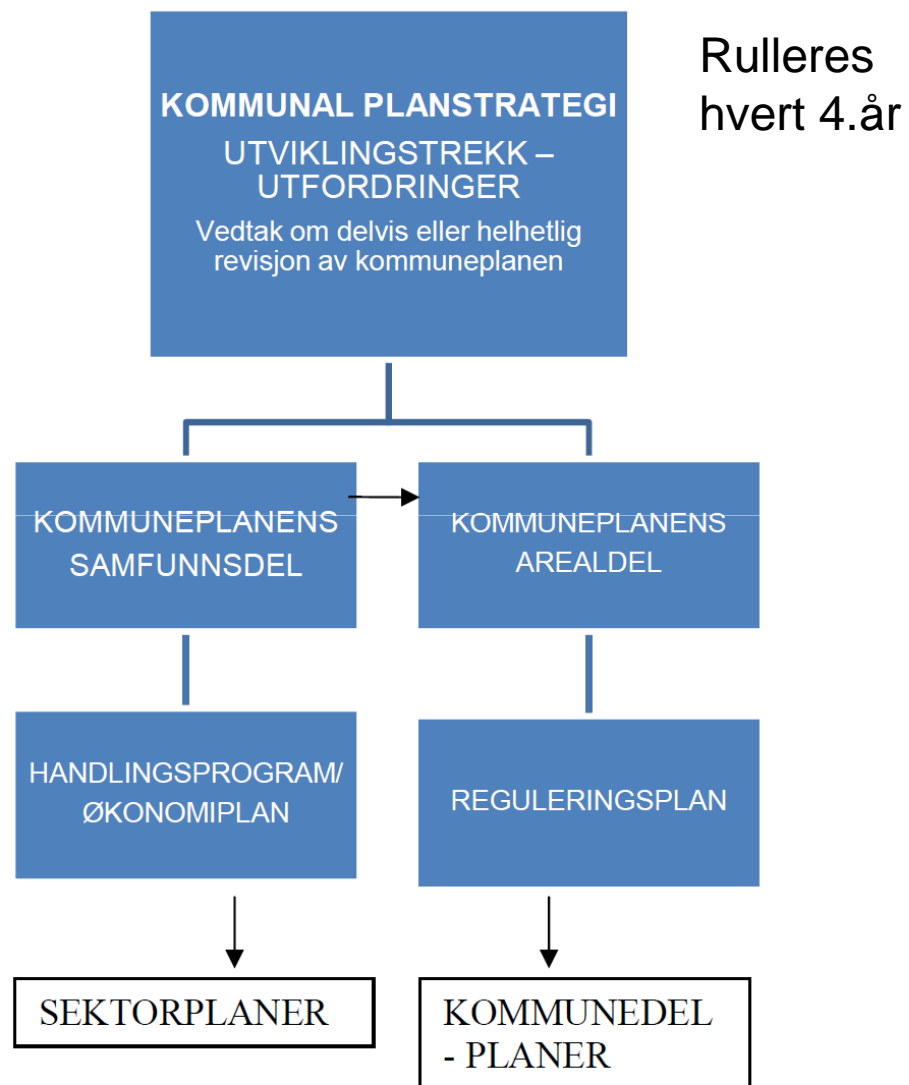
KOMMUNAL PLANSTRATEGI

UTVIKLINGSTREKK – UTFORDRINGER

Vedtak om delvis eller helhetlig revisjon av kommuneplanen

Rulleres hvert 4.år

KOMMUNEPLANENS SAMFUNNSDEL

KOMMUNEPLANENS AREALDEL

HANDLINGSPROGRAM/ ØKONOMIPLAN

REGULERINGSPLAN

SEKTORPLANER

KOMMUNEDEL - PLANER